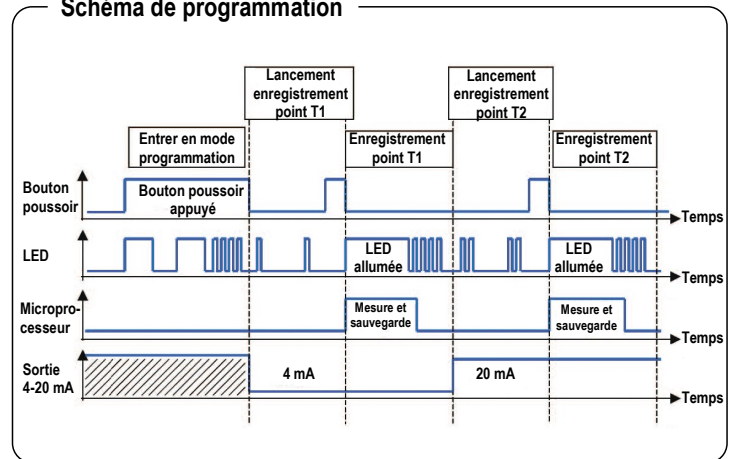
Schéma de programmation

Lancement enregistrement point T1

Lancement enregistrement point T2

Entrer en mode programmation

Enregistrement point T1

Enregistrement point T2

Bouton poussoir

Bouton poussoir appuyé

Temps

LED

LED allumée

LED allumée

Temps

Microprocesseur

Mesure et sauvegarde

Mesure et sauvegarde

Temps

Sortie 4-20 mA

4 mA

20 mA

Temps